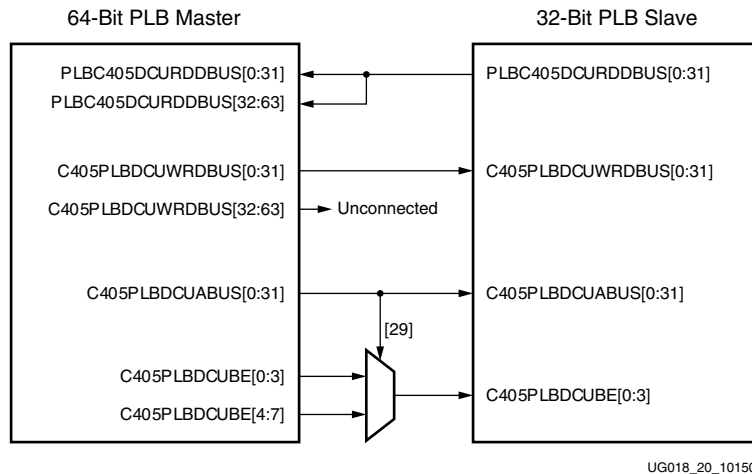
64-Bit PLB Master

32-Bit PLB Slave

PLBC405DCURDDBUS[0:31]
PLBC405DCURDDBUS[32:63]

C405PLBDCUWRDBUS[0:31]
C405PLBDCUWRDBUS[32:63]

Unconnected

C405PLBDCUABUS[0:31]

[29]

C405PLBDCUBE[0:3]
C405PLBDCUBE[4:7]

PLBC405DCURDDBUS[0:31]

C405PLBDCUWRDBUS[0:31]

C405PLBDCUABUS[0:31]

C405PLBDCUBE[0:3]

UG018_20_1015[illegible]